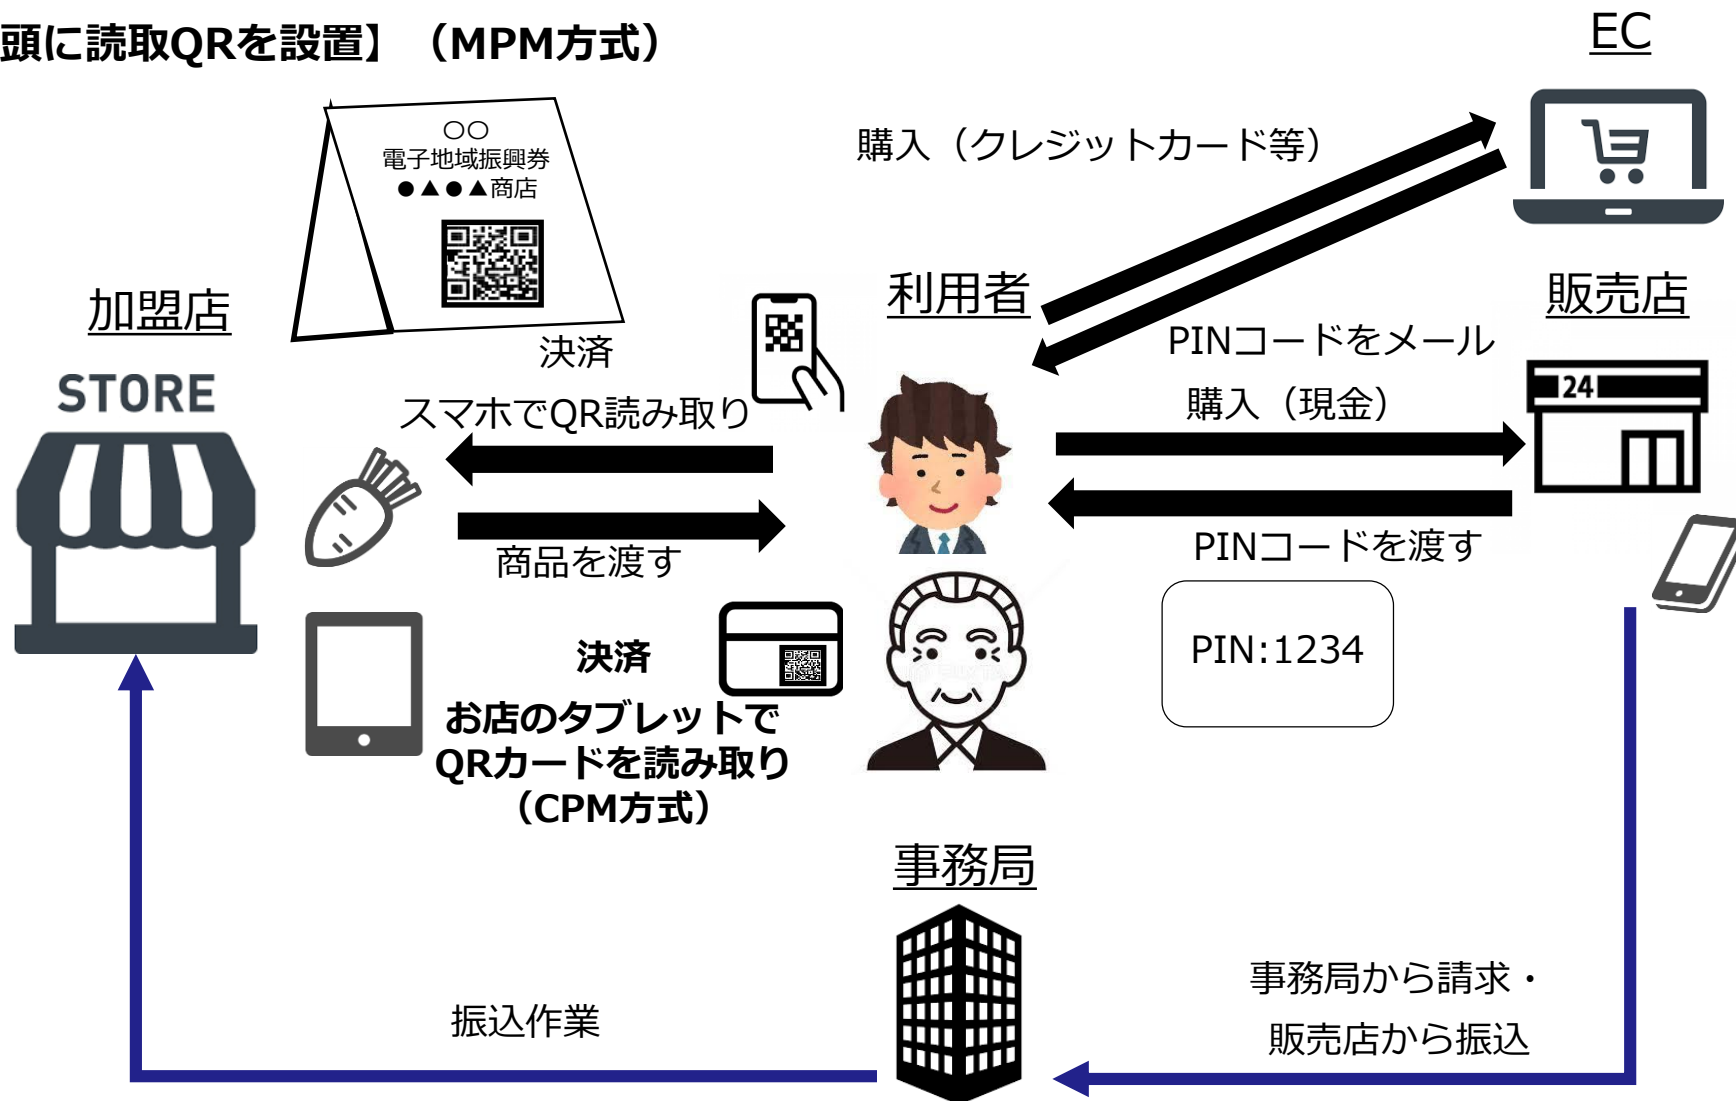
頭に読取QRを設置】（MPM方式）

EC

○○
電子地域振興券
●▲●▲商店

購入（クレジットカード等）

加盟店

利用者

販売店

STORE

決済

スマホでQR読み取り

PINコードをメール

購入（現金）

24

商品を渡す

PINコードを渡す

PIN:1234

決済
お店のタブレットで
QRカードを読み取り
（CPM方式）

事務局

事務局から請求・
販売店から振込

振込作業